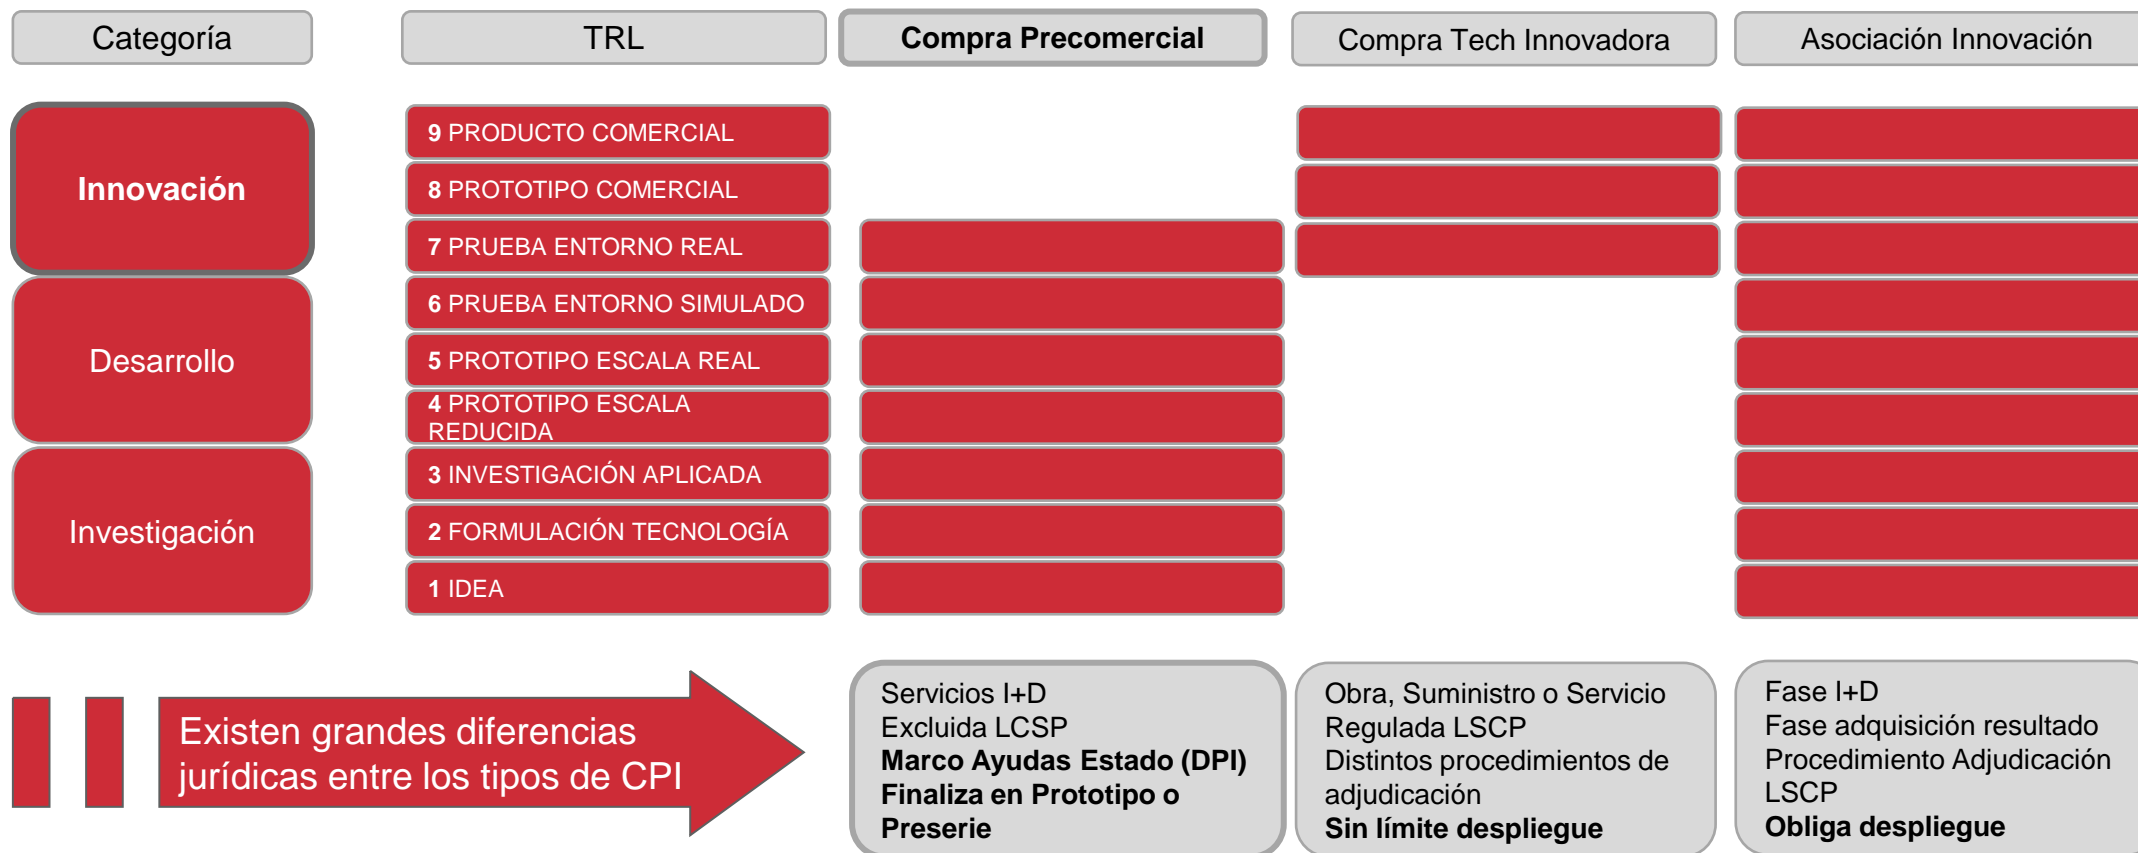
Categoría

TRL

Compra Precomercial

Compra Tech Innovadora

Asociación Innovación

Innovación

Desarrollo

Investigación

9 PRODUCTO COMERCIAL

8 PROTOTIPO COMERCIAL

7 PRUEBA ENTORNO REAL

6 PRUEBA ENTORNO SIMULADO

5 PROTOTIPO ESCALA REAL

4 PROTOTIPO ESCALA REDUCIDA

3 INVESTIGACIÓN APLICADA

2 FORMULACIÓN TECNOLOGÍA

1 IDEA

Existen grandes diferencias jurídicas entre los tipos de CPI

Servicios I+D
Excluida LCSP
**Marco Ayudas Estado (DPI)**
**Finaliza en Prototipo o Preserie**

Obra, Suministro o Servicio
Regulada LSCP
Distintos procedimientos de adjudicación
**Sin límite despliegue**

Fase I+D
Fase adquisición resultado
Procedimiento Adjudicación LSCP
**Obliga despliegue**